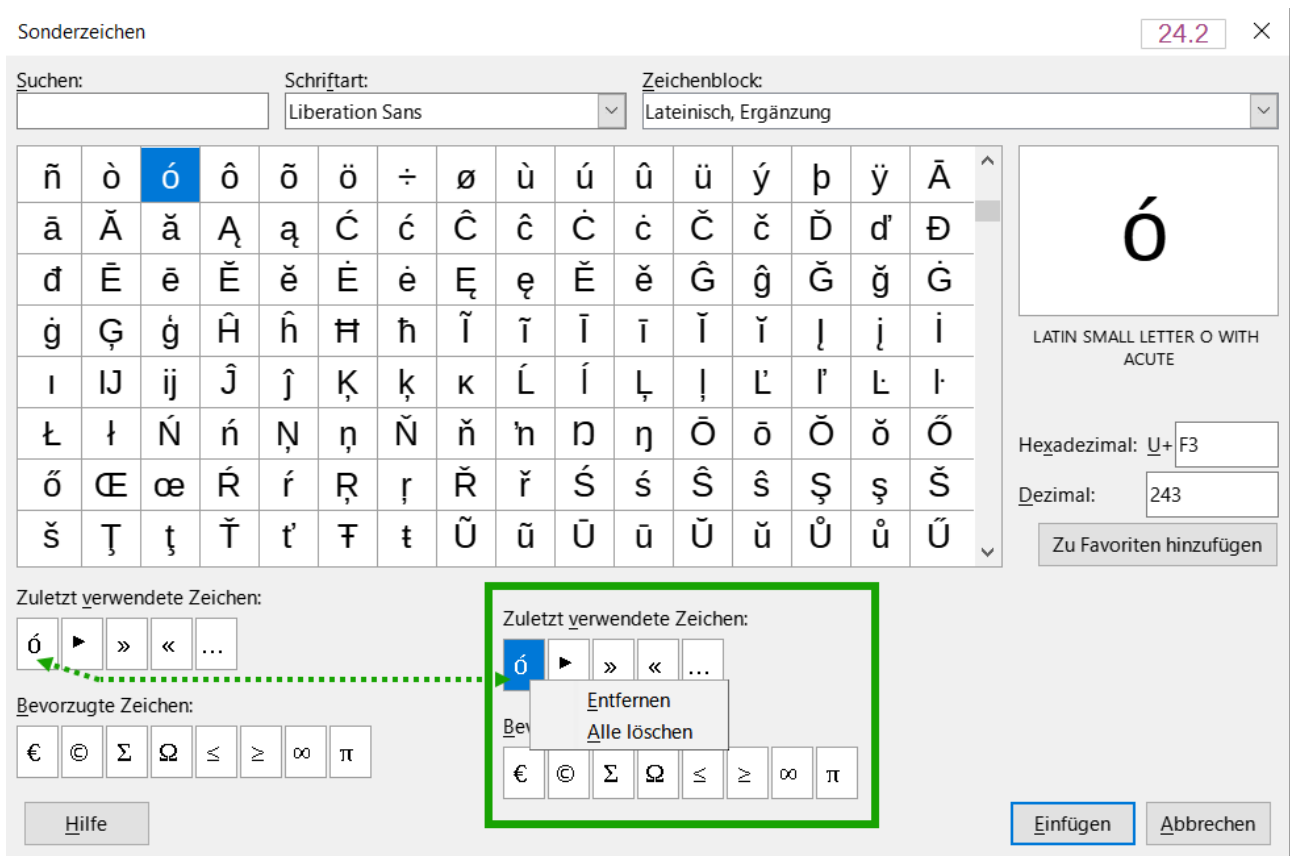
Sonderzeichen

24.2

Suchen:

Schriftart:

Liberation Sans

Zeichenblock:

Lateinisch, Ergänzung

| ñ | ò | ó | ô | õ | ö | ÷ | ø | ù | ú | û | ü | ý | þ | ÿ | Ā |
|---|---|---|---|---|---|---|---|---|---|---|---|---|---|---|---|
| ā | Ă | ă | Ą | ą | Ć | ć | Ĉ | ĉ | Ċ | ċ | Č | č | Ď | ď | Đ |
| đ | Ē | ē | Ĕ | ĕ | Ė | ė | Ę | ę | Ě | ě | Ĝ | ĝ | Ğ | ğ | Ġ |
| ġ | Ģ | ģ | Ĥ | ĥ | Ħ | ħ | Ĩ | ĩ | Ī | ī | Ĭ | ĭ | Į | į | İ |
| ı | Ĳ | ĳ | Ĵ | ĵ | Ķ | ķ | ĸ | Ĺ | ĺ | Ļ | ļ | Ľ | ľ | Ŀ | ŀ |
| Ł | ł | Ń | ń | Ņ | ņ | Ň | ň | ŉ | Ŋ | ŋ | Ō | ō | Ŏ | ŏ | Ő |
| ő | Œ | œ | Ŕ | ŕ | Ŗ | ŗ | Ř | ř | Ś | ś | Ŝ | ŝ | Ş | ş | Š |
| š | Ţ | ţ | Ť | ť | Ŧ | ŧ | Ũ | ũ | Ū | ū | Ŭ | ŭ | Ů | ů | Ű |

ó

LATIN SMALL LETTER O WITH ACUTE

Hexadezimal: U+ F3

Dezimal: 243

Zu Favoriten hinzufügen

Zuletzt verwendete Zeichen:

ó ▸ » « …

Bevorzugte Zeichen:

€ © Σ Ω ≤ ≥ ∞ π

Zuletzt verwendete Zeichen:

ó ▸ » « …

Entfernen

Alle löschen

Bev

€ © Σ Ω ≤ ≥ ∞ π

Hilfe

Einfügen

Abbrechen